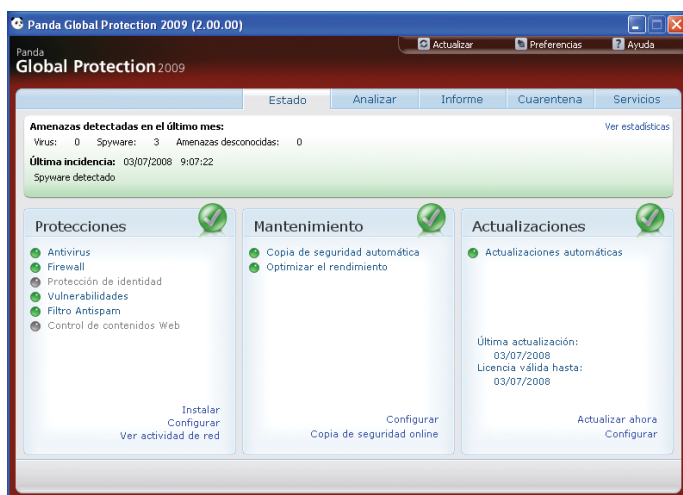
Panda Global Protection 2009 (2.00.00)

Panda
Global Protection 2009

Actualizar
Preferencias
Ayuda

Estado
Analizar
Informe
Cuarentena
Servicios

Amenazas detectadas en el último mes:
Ver estadísticas
Virus: 0 Spyware: 3 Amenazas desconocidas: 0

Última incidencia: 03/07/2008 9:07:22
Spyware detectado

Protecciones
Antivirus
Firewall
Protección de identidad
Vulnerabilidades
Filtro Antispam
Control de contenidos Web

Instalar
Configurar
Ver actividad de red

Mantenimiento
Copia de seguridad automática
Optimizar el rendimiento

Configurar
Copia de seguridad online

Actualizaciones
Actualizaciones automáticas

Última actualización:
03/07/2008
Licencia válida hasta:
03/07/2008

Actualizar ahora
Configurar